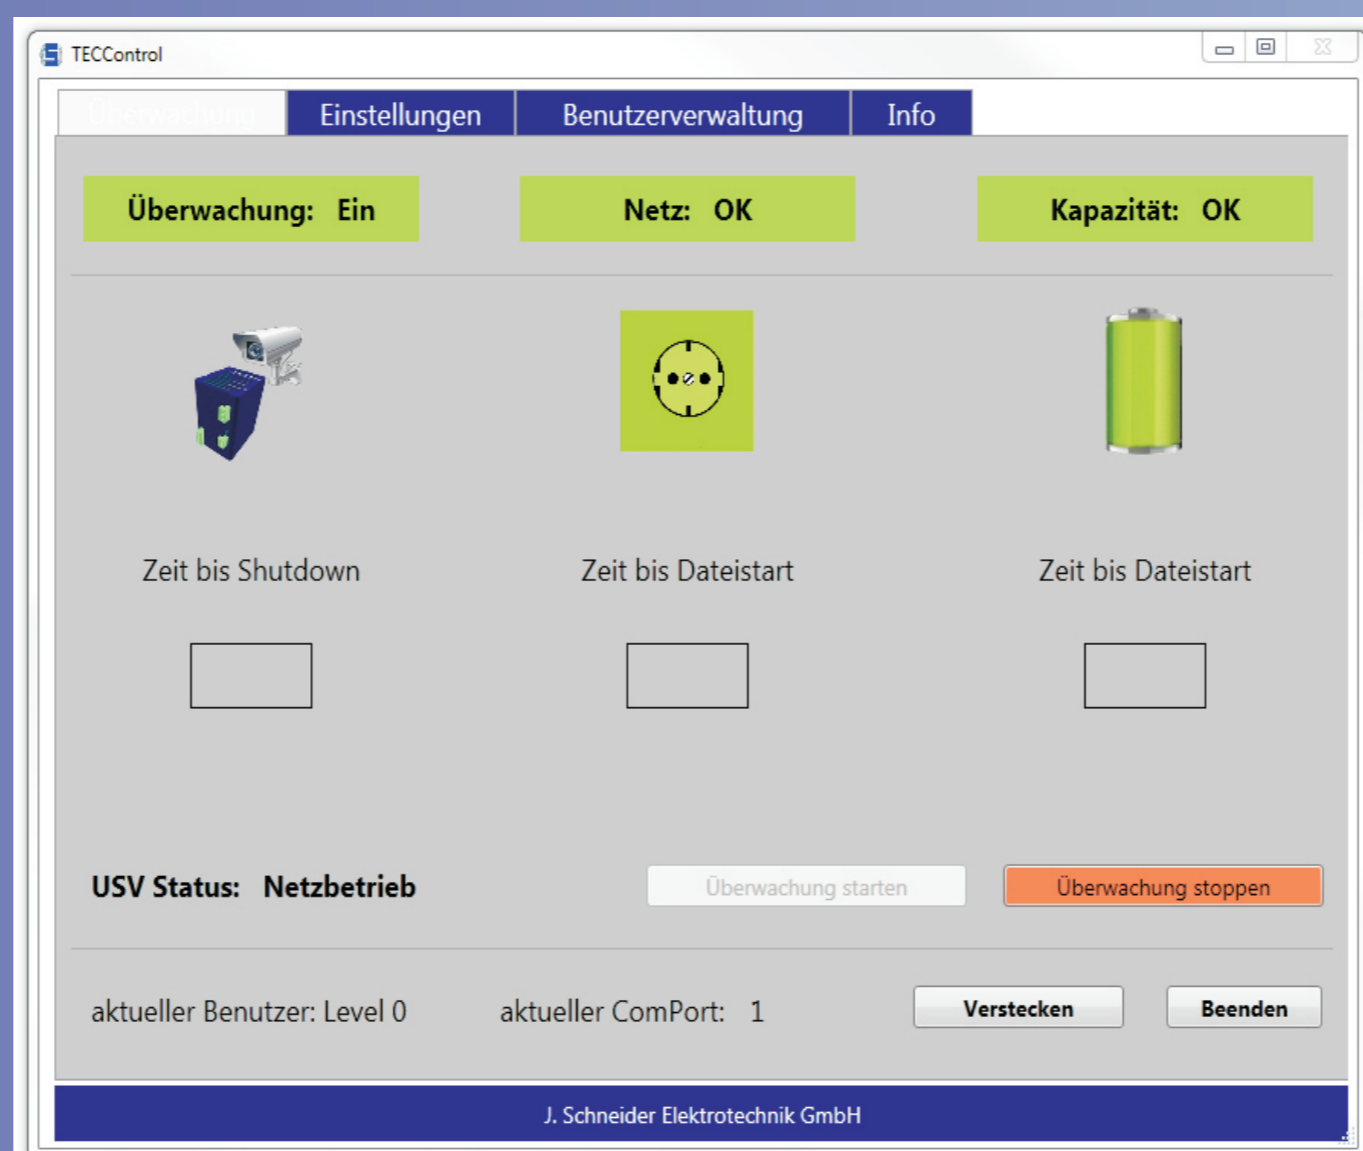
TECControl

Überwachung | Einstellungen | Benutzerverwaltung | Info

Überwachung: Ein

Netz: OK

Kapazität: OK

Zeit bis Shutdown

Zeit bis Dateistart

Zeit bis Dateistart

USV Status: Netzbetrieb

Überwachung starten

Überwachung stoppen

aktueller Benutzer: Level 0

aktueller ComPort: 1

Verstecken

Beenden

J. Schneider Elektrotechnik GmbH